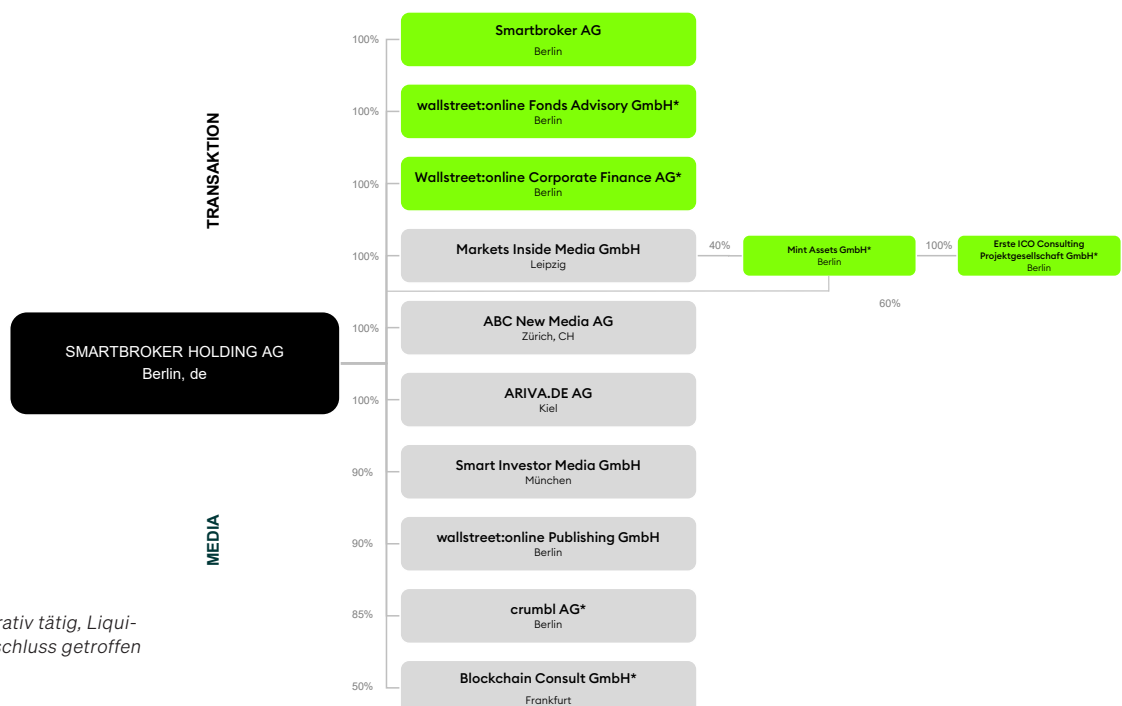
TRANSAKTION

MEDIA

SMARTBROKER HOLDING AG
Berlin, de

100% Smartbroker AG
Berlin

100% wallstreet:online Fonds Advisory GmbH*
Berlin

100% Wallstreet:online Corporate Finance AG*
Berlin

100% Markets Inside Media GmbH
Leipzig

40% Mint Assets GmbH*
Berlin

100% Erste ICO Consulting Projektgesellschaft GmbH*
Berlin

60%

100% ABC New Media AG
Zürich, CH

100% ARIVA.DE AG
Kiel

90% Smart Investor Media GmbH
München

90% wallstreet:online Publishing GmbH
Berlin

85% crumbl AG*
Berlin

50% Blockchain Consult GmbH*
Frankfurt

rativ tätig, Liqui-
chluss getroffen